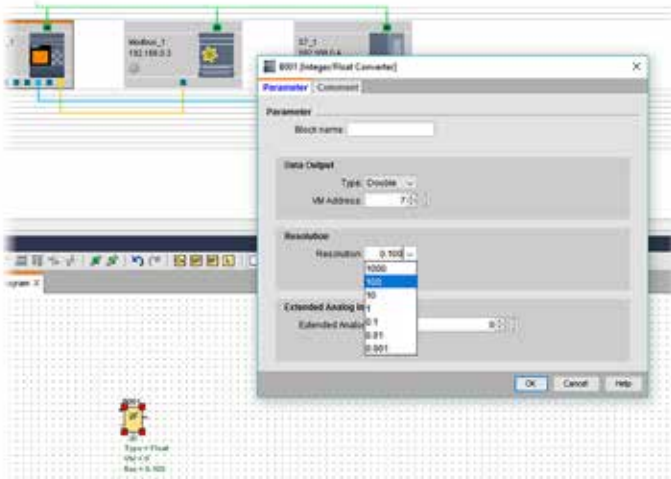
Modbus_1
192.168.0.3

S7_1
192.168.0.4

B001 [Integer/Float Converter]

Parameter | Comment

Parameter

Block name:

Data Output

Type: Double

VM Address: 7

Resolution

Resolution: 0.100

1000
100
10
1
0.1
0.01
0.001

Extended Analog In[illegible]

Extended Analo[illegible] 0

OK Cancel Help

gram X

B001

Type = Float
Vtz = 0
Res = 0.100